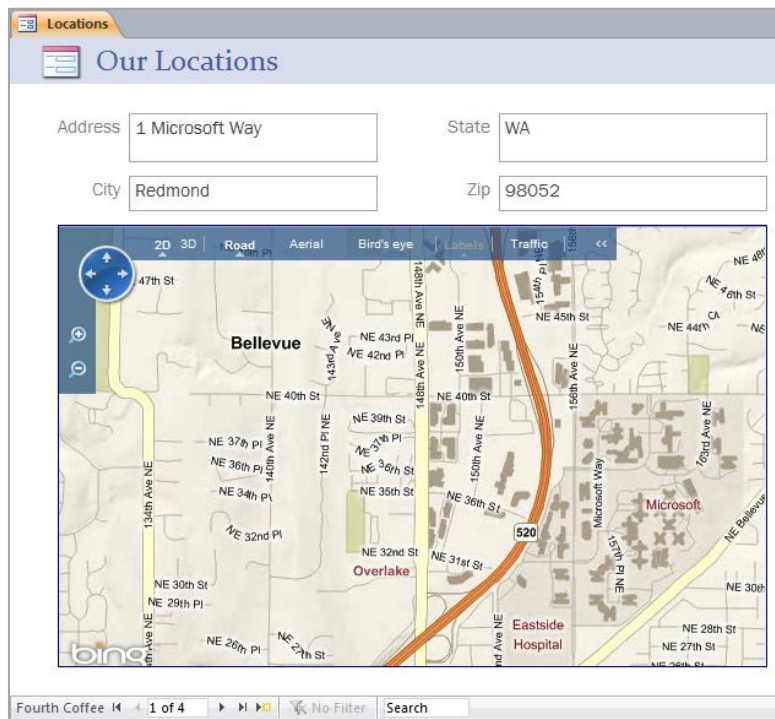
Locations

Our Locations

Address 1 Microsoft Way

State WA

City Redmond

Zip 98052

2D 3D Road Aerial Bird's eye Labels Traffic <<

47th St
Bellevue
NE 43rd Pl
NE 42nd Pl
143rd Ave
148th Ave NE
150th Ave NE
154th Pl
NE 45th St
156th Ave NE
NE 48th
NE 46th St
NE 44th
NE 40th St
NE 40th St
NE 39th St
NE 37th Pl
NE 37th Pl
NE 36th Pl
NE 36th St
140th Ave NE
142nd Pl NE
150th Ave NE
NE 34th Pl
NE 35th St
NE 36th St
Microsoft Way
163rd Ave NE
Microsoft
NE Bellevue
134th Ave NE
NE 32nd Pl
520
157th Pl NE
NE 32nd St
NE 31st St
Overlake
NE 30th St
NE 29th Pl
NE 30th
Eastside Hospital
NE 28th St
NE 27th St
NE 26th Pl
NE 27th St
bing

Fourth Coffee 1 of 4 No Filter Search